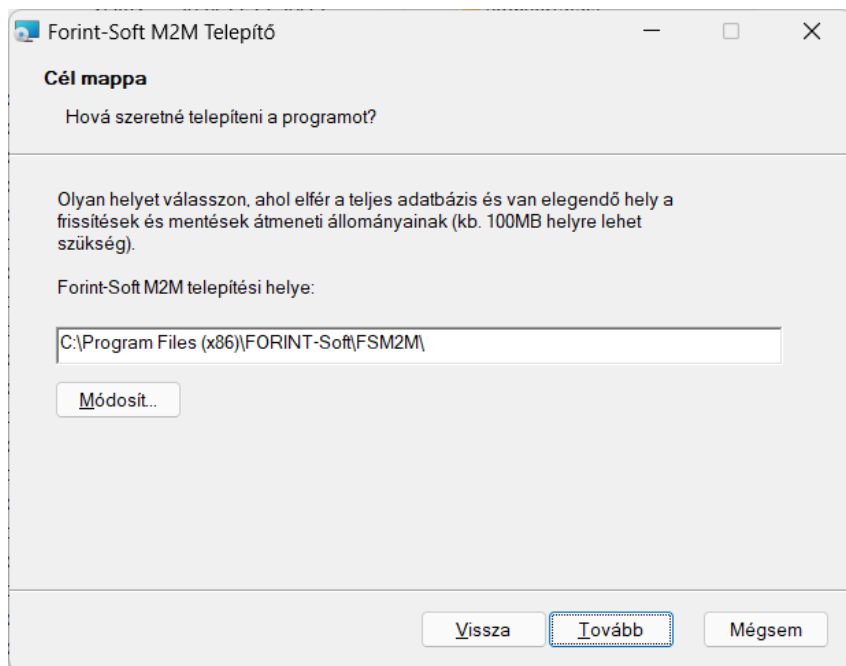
Forint-Soft M2M Telepítő

Cél mappa

Hová szeretné telepíteni a programot?

Olyan helyet válasszon, ahol elfér a teljes adatbázis és van elegendő hely a frissítések és mentések átmeneti állományainak (kb. 100MB helyre lehet szükség).

Forint-Soft M2M telepítési helye:

C:\Program Files (x86)\FORINT-Soft\FSM2M\

Módosít...

Vissza
Tovább
Mégsem